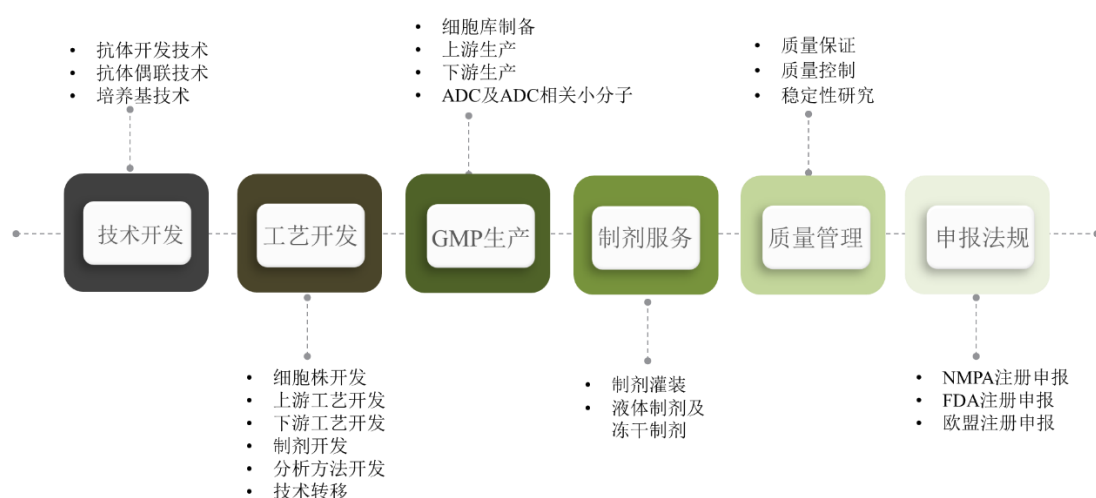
• 抗体开发技术
• 抗体偶联技术
• 培养基技术

技术开发

工艺开发

• 细胞株开发
• 上游工艺开发
• 下游工艺开发
• 制剂开发
• 分析方法开发
• 技术转移

• 细胞库制备
• 上游生产
• 下游生产
• ADC及ADC相关小分子

GMP生产

制剂服务

• 制剂灌装
• 液体制剂及冻干制剂

• 质量保证
• 质量控制
• 稳定性研究

质量管理

申报法规

• NMPA注册申报
• FDA注册申报
• 欧盟注册申报